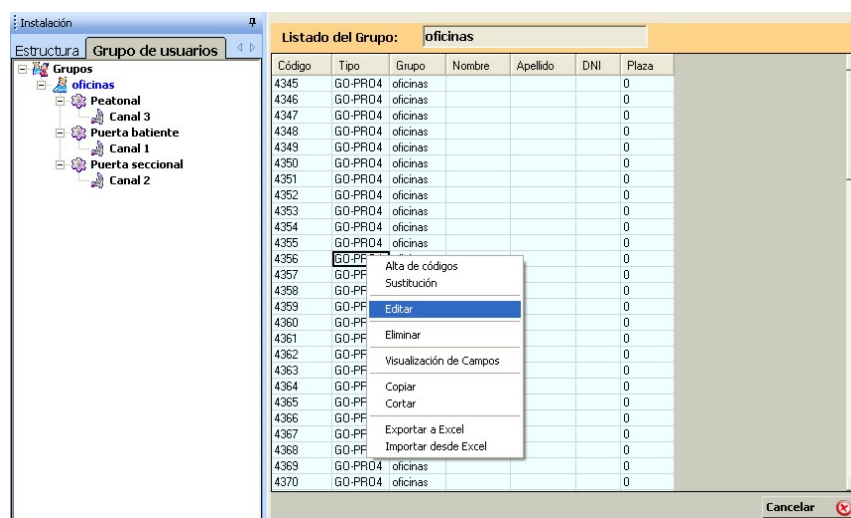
Instalación

Estructura | Grupo de usuarios

Grupos
oficinas
Peatonal
Canal 3
Puerta batiente
Canal 1
Puerta seccional
Canal 2

Listado del Grupo: oficinas

| Código | Tipo | Grupo | Nombre | Apellido | DNI | Plaza |
|---|---|---|---|---|---|---|
| 4345 | GO-PRO4 | oficinas | | | | 0 |
| 4346 | GO-PRO4 | oficinas | | | | 0 |
| 4347 | GO-PRO4 | oficinas | | | | 0 |
| 4348 | GO-PRO4 | oficinas | | | | 0 |
| 4349 | GO-PRO4 | oficinas | | | | 0 |
| 4350 | GO-PRO4 | oficinas | | | | 0 |
| 4351 | GO-PRO4 | oficinas | | | | 0 |
| 4352 | GO-PRO4 | oficinas | | | | 0 |
| 4353 | GO-PRO4 | oficinas | | | | 0 |
| 4354 | GO-PRO4 | oficinas | | | | 0 |
| 4355 | GO-PRO4 | oficinas | | | | 0 |
| 4356 | GO-PF | | | | | 0 |
| 4357 | GO-PF | | | | | 0 |
| 4358 | GO-PF | | | | | 0 |
| 4359 | GO-PF | | | | | 0 |
| 4360 | GO-PF | | | | | 0 |
| 4361 | GO-PF | | | | | 0 |
| 4362 | GO-PF | | | | | 0 |
| 4363 | GO-PF | | | | | 0 |
| 4364 | GO-PF | | | | | 0 |
| 4365 | GO-PF | | | | | 0 |
| 4366 | GO-PF | | | | | 0 |
| 4367 | GO-PF | | | | | 0 |
| 4368 | GO-PF | | | | | 0 |
| 4369 | GO-PRO4 | oficinas | | | | 0 |
| 4370 | GO-PRO4 | oficinas | | | | 0 |

Alta de códigos
Sustitución
Editar
Eliminar
Visualización de Campos
Copiar
Cortar
Exportar a Excel
Importar desde Excel

Cancelar